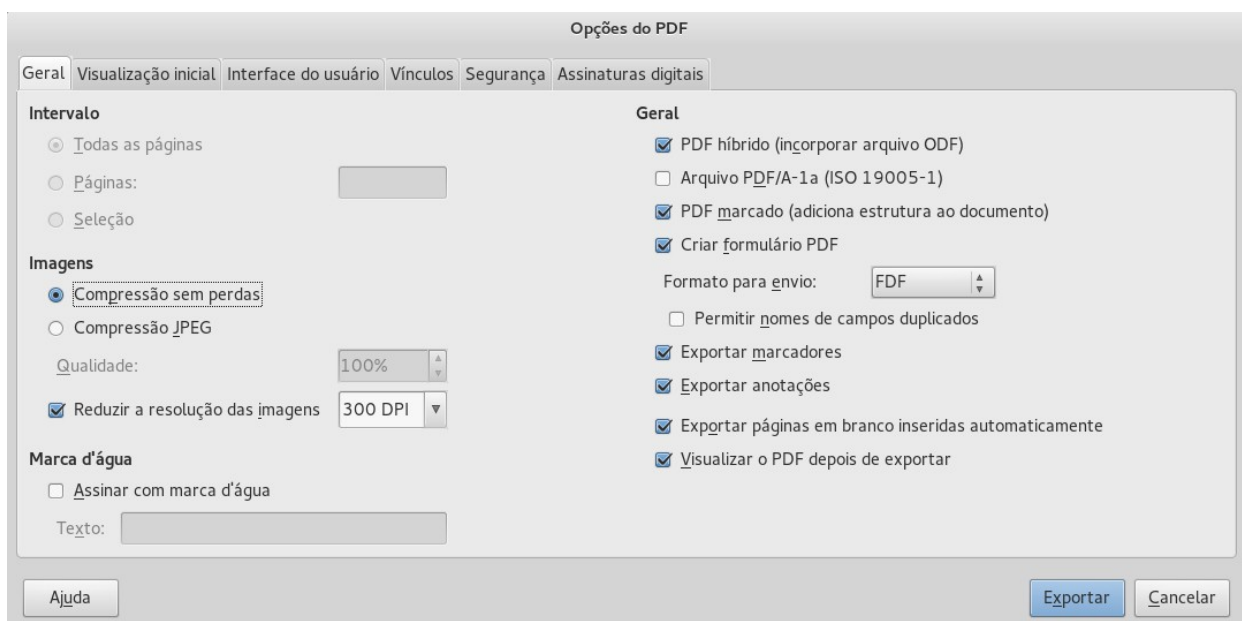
Opções do PDF

Geral | Visualização inicial | Interface do usuário | Vínculos | Segurança | Assinaturas digitais

Intervalo

Todas as páginas

Páginas:

Seleção

Imagens

Compressão sem perdas

Compressão JPEG

Qualidade: 100%

Reduzir a resolução das imagens 300 DPI

Marca d'água

Assinar com marca d'água

Texto:

Geral

PDF híbrido (incorporar arquivo ODF)

Arquivo PDF/A-1a (ISO 19005-1)

PDF marcado (adiciona estrutura ao documento)

Criar formulário PDF

Formato para envio: FDF

Permitir nomes de campos duplicados

Exportar marcadores

Exportar anotações

Exportar páginas em branco inseridas automaticamente

Visualizar o PDF depois de exportar

Ajuda

Exportar

Cancelar